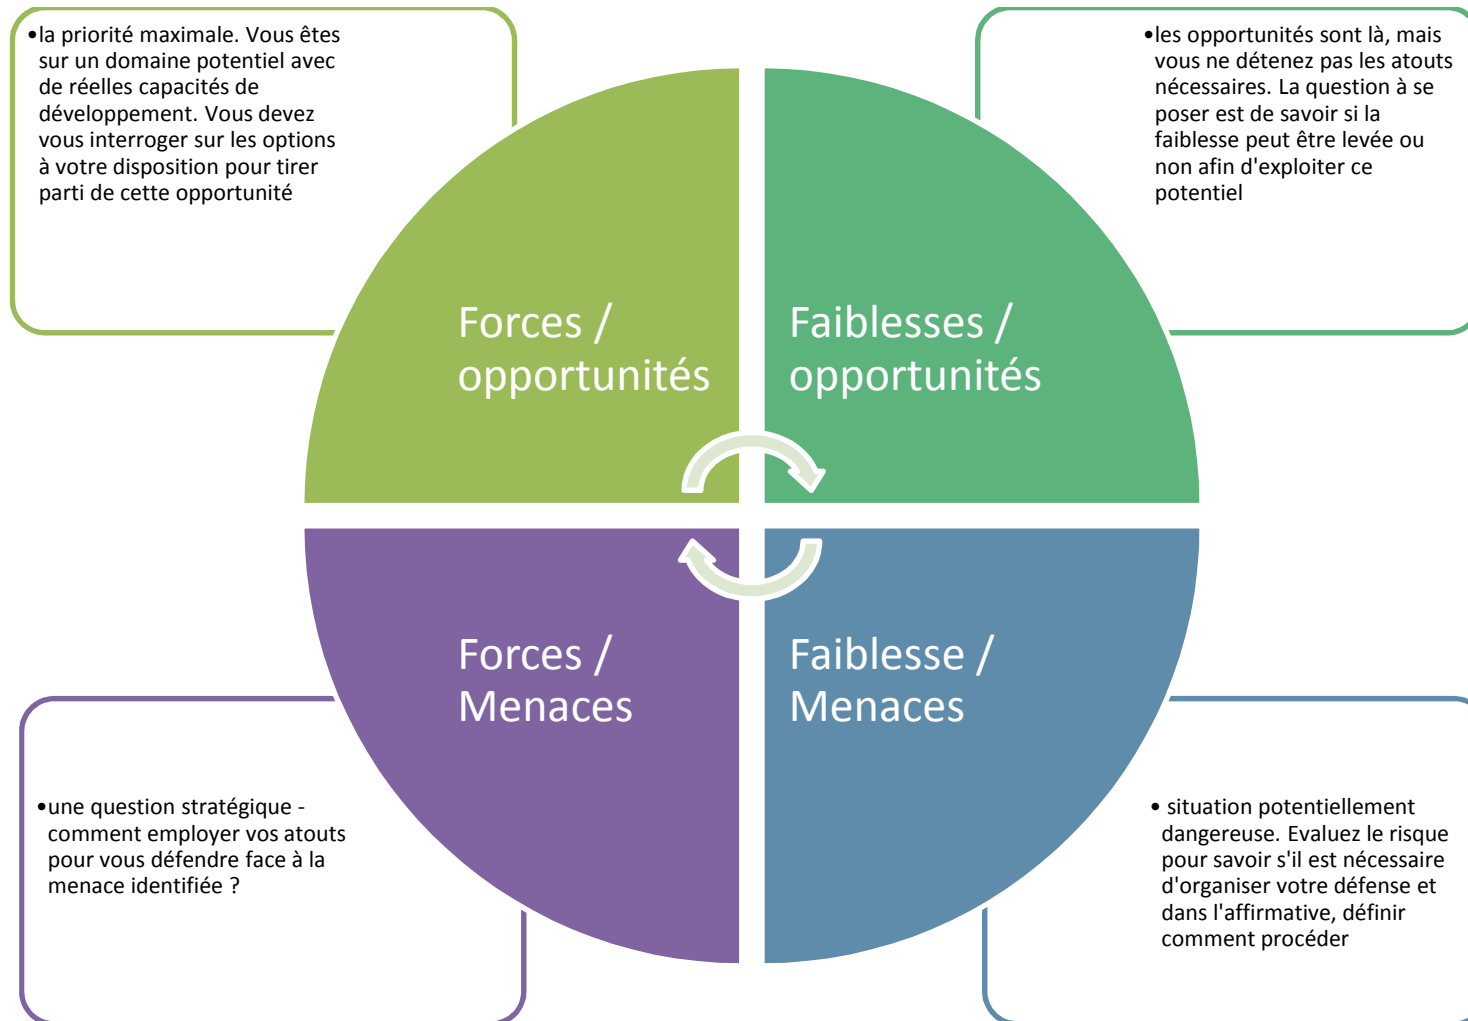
•la priorité maximale. Vous êtes sur un domaine potentiel avec de réelles capacités de développement. Vous devez vous interroger sur les options à votre disposition pour tirer parti de cette opportunité

•les opportunités sont là, mais vous ne détenez pas les atouts nécessaires. La question à se poser est de savoir si la faiblesse peut être levée ou non afin d'exploiter ce potentiel

Forces / opportunités

Faiblesses / opportunités

Forces / Menaces

Faiblesse / Menaces

•une question stratégique - comment employer vos atouts pour vous défendre face à la menace identifiée ?

• situation potentiellement dangereuse. Evaluez le risque pour savoir s'il est nécessaire d'organiser votre défense et dans l'affirmative, définir comment procéder